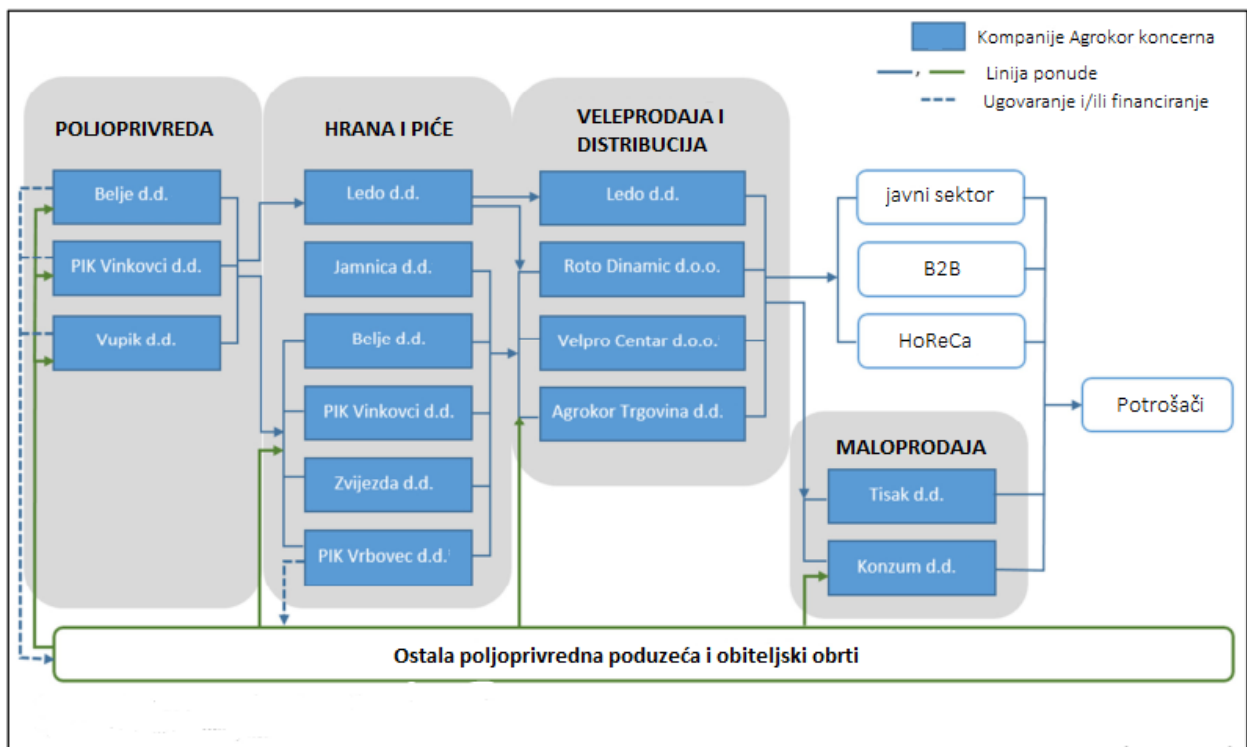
Kompanije Agrokor koncerna
, Linija ponude
Ugovaranje i/ili financiranje

POLJOPRIVREDA
Belje d.d.
PIK Vinkovci d.d.
Vupik d.d.

HRANA I PIĆE
Ledo d.d.
Jamnica d.d.
Belje d.d.
PIK Vinkovci d.d.
Zvijezda d.d.
PIK Vrbovec d.d.

VELEPRODAJA I DISTRIBUCIJA
Ledo d.d.
Roto Dinamic d.o.o.
Velpro Centar d.o.o.
Agrokor Trgovina d.d.

javni sektor
B2B
HoReCa

Potrošači

MALOPRODAJA
Tisak d.d.
Konzum d.d.

Ostala poljoprivredna poduzeća i obiteljski obrti